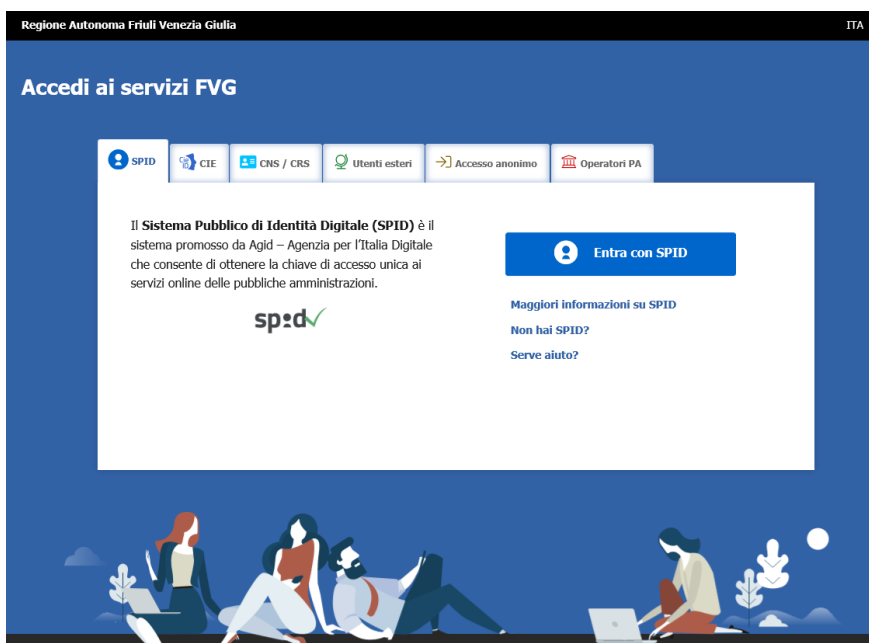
Regione Autonoma Friuli Venezia Giulia

ITA

Accedi ai servizi FVG

SPID

CIE

CNS / CRS

Utenti esteri

Accesso anonimo

Operatori PA

Il **Sistema Pubblico di Identità Digitale (SPID)** è il sistema promosso da Agid – Agenzia per l'Italia Digitale che consente di ottenere la chiave di accesso unica ai servizi online delle pubbliche amministrazioni.

spid

Entra con SPID

Maggiori informazioni su SPID

Non hai SPID?

Serve aiuto?